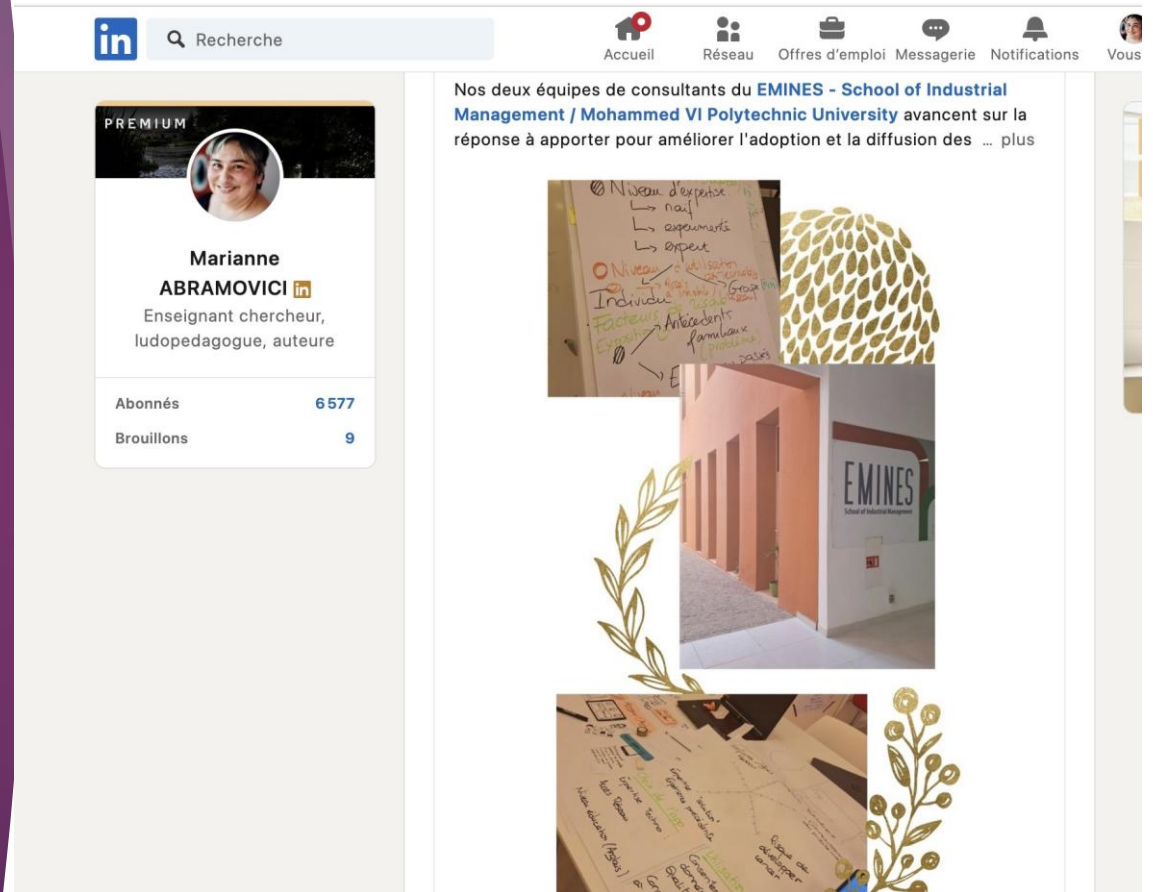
in Recherche

Accueil Réseau Offres d'emploi Messagerie Notifications Vous

PREMIUM

Marianne ABRAMOVICI in

Enseignant chercheur, ludopedagogue, auteure

Abonnés 6 577

Brouillons 9

Nos deux équipes de consultants du EMINES - School of Industrial Management / Mohammed VI Polytechnic University avancent sur la réponse à apporter pour améliorer l'adoption et la diffusion des … plus

Niveau d'expertise
↳ naïf
↳ expérimenté
↳ expert
Niveau d'utilisation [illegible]
Individu
Groupe
Facteurs
Antécédents familiaux
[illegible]

EMINES
School of Industrial Management

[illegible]